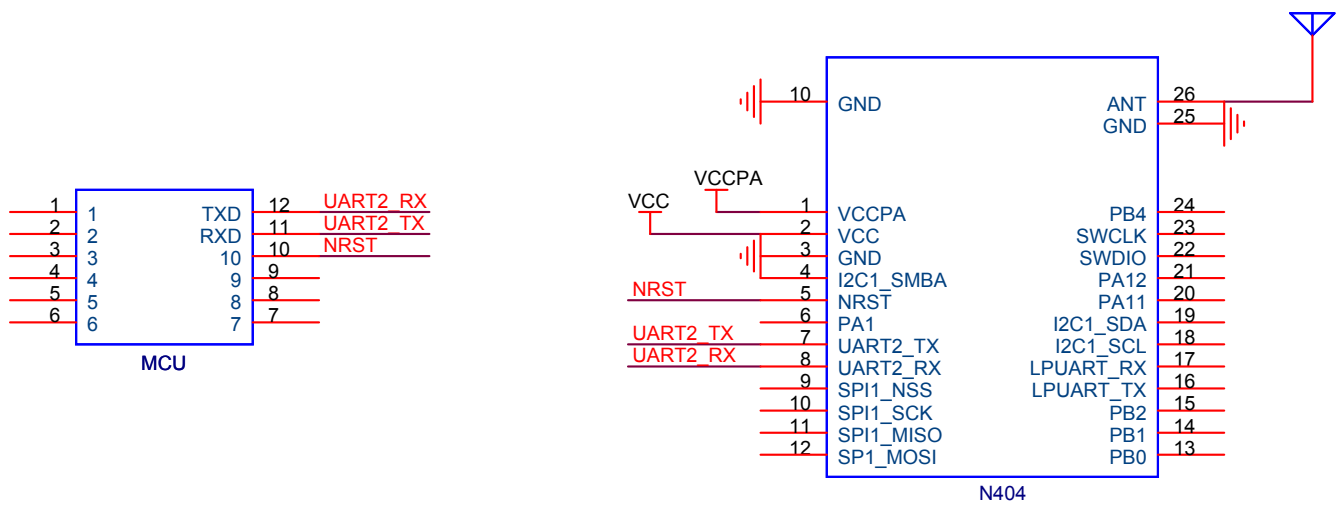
1 1
2 2
3 3
4 4
5 5
6 6
TXD 12 UART2_RX
RXD 11 UART2_TX
10 10 NRST
9 9
8 8
7 7
MCU

10 GND
ANT 26
GND 25
VCCPA
VCC
1 VCCPA
2 VCC
3 GND
4 I2C1_SMBA
NRST 5 NRST
6 PA1
UART2_TX 7 UART2_TX
UART2_RX 8 UART2_RX
9 SPI1_NSS
10 SPI1_SCK
11 SPI1_MISO
12 SP1_MOSI
PB4 24
SWCLK 23
SWDIO 22
PA12 21
PA11 20
I2C1_SDA 19
I2C1_SCL 18
LPUART_RX 17
LPUART_TX 16
PB2 15
PB1 14
PB0 13
N404